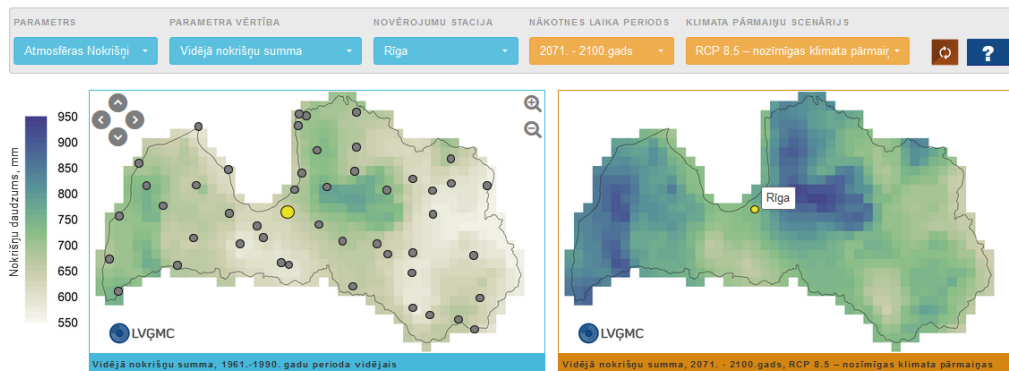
PARAMETRS
Atmosfēras Nokrišņi

PARAMETRA VĒRTĪBA
Vidējā nokrišņu summa

NOVĒROJUMU STACIJA
Rīga

NĀKOTNES LAIKA PERIODS
2071. - 2100.gads

KLIMATA PĀRMAIŅU SCENĀRIJS
RCP 8.5 – nozīmīgas klimata pārmaiņ

?

Nokrišņu daudzums, mm
950
900
850
800
750
700
650
600
550

LVĢMC

Vidējā nokrišņu summa, 1961.-1990. gadu perioda vidējais

Rīga

LVĢMC

Vidējā nokrišņu summa, 2071. - 2100.gads, RCP 8.5 – nozīmīgas klimata pārmaiņas